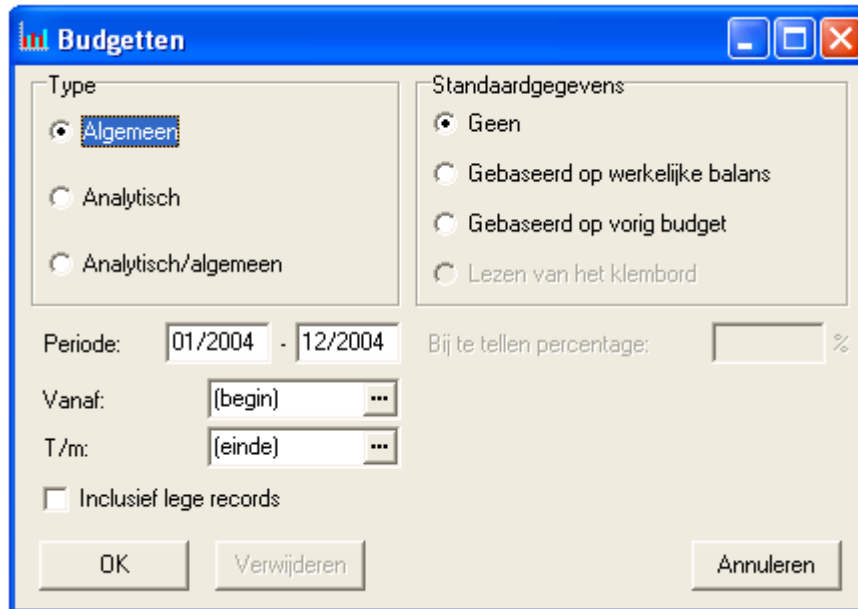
Budgetten

Type
Algemeen
Analytisch
Analytisch/algemeen

Standaardgegevens
Geen
Gebaseerd op werkelijke balans
Gebaseerd op vorig budget
Lezen van het klembord

Periode: 01/2004 - 12/2004
Bij te tellen percentage: %

Vanaf: (begin) ...
T/m: (einde) ...

Inclusief lege records

OK
Verwijderen
Annuleren